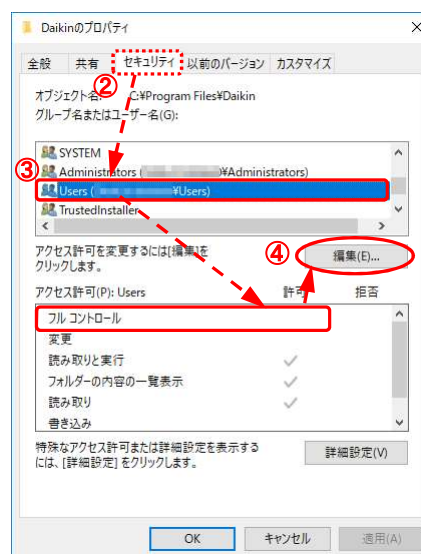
Daikinのプロパティ

全般 共有 セキュリティ 以前のバージョン カスタマイズ

②

オブジェクト名: C:¥Program Files¥Daikin

グループ名またはユーザー名(G):

SYSTEM

Administrators ([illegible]¥Administrators)

③

Users ([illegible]¥Users)

TrustedInstaller

アクセス許可を変更するには[編集]をクリックします。

④

編集(E)...

アクセス許可(P): Users 許可 拒否

フル コントロール

変更

読み取りと実行

フォルダーの内容の一覧表示

読み取り

書き込み

特殊なアクセス許可または詳細設定を表示するには、[詳細設定] をクリックします。

詳細設定(V)

OK キャンセル 適用(A)